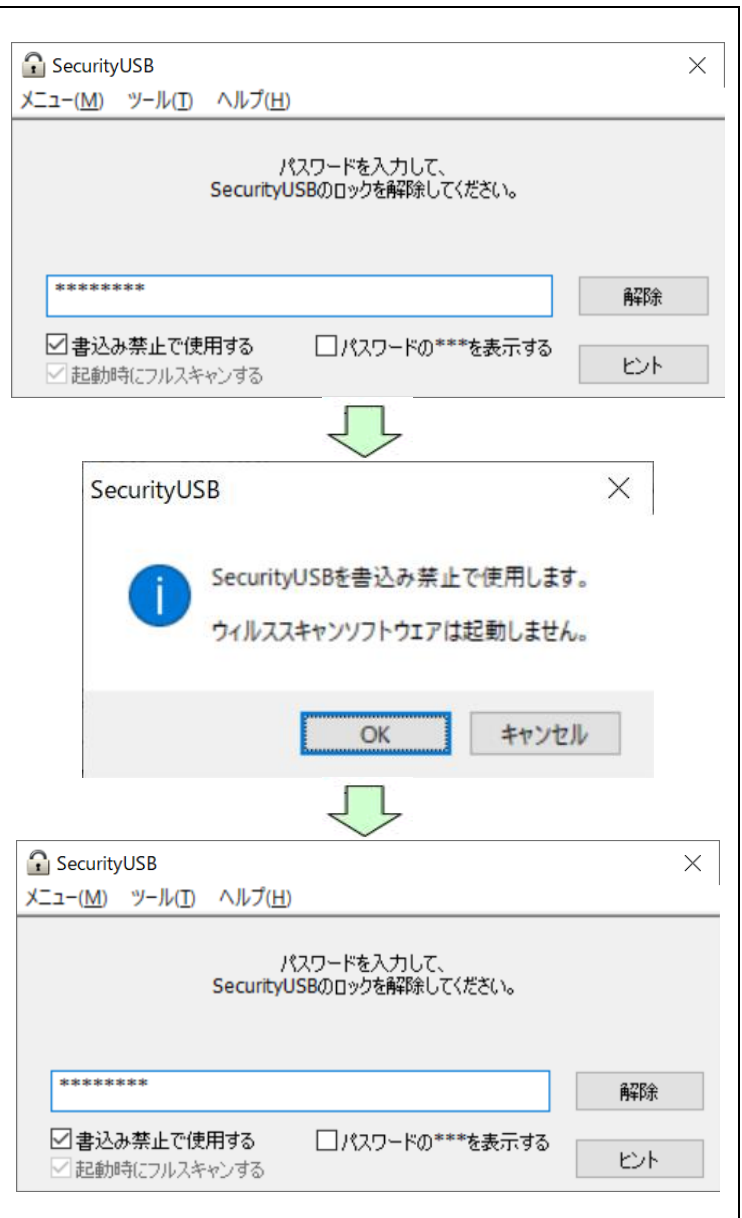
SecurityUSB

メニュー(M) ツール(T) ヘルプ(H)

パスワードを入力して、
SecurityUSBのロックを解除してください。

********

解除

☑書込み禁止で使用する ☐パスワードの***を表示する

☑起動時にフルスキャンする

ヒント

SecurityUSB

SecurityUSBを書込み禁止で使用します。

ウィルススキャンソフトウエアは起動しません。

OK キャンセル

SecurityUSB

メニュー(M) ツール(T) ヘルプ(H)

パスワードを入力して、
SecurityUSBのロックを解除してください。

********

解除

☑書込み禁止で使用する ☐パスワードの***を表示する

☑起動時にフルスキャンする

ヒント